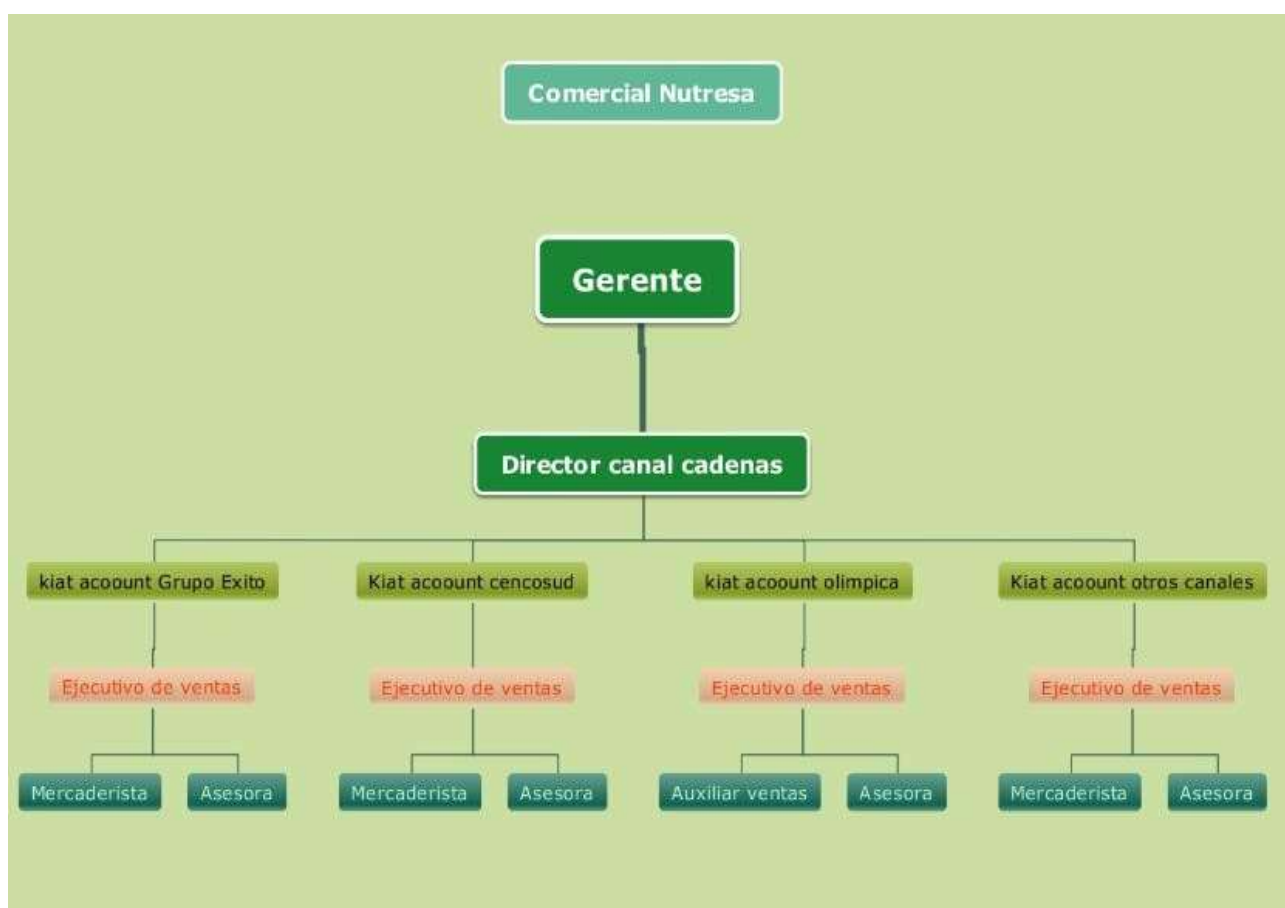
Comercial Nutresa

Gerente

Director canal cadenas

kiat acoount Grupo Exito

Ejecutivo de ventas

Mercaderista

Asesora

Kiat acoount cencosud

Ejecutivo de ventas

Mercaderista

Asesora

kiat acoount olimpica

Ejecutivo de ventas

Auxiliar ventas

Asesora

Kiat acoount otros canales

Ejecutivo de ventas

Mercaderista

Asesora